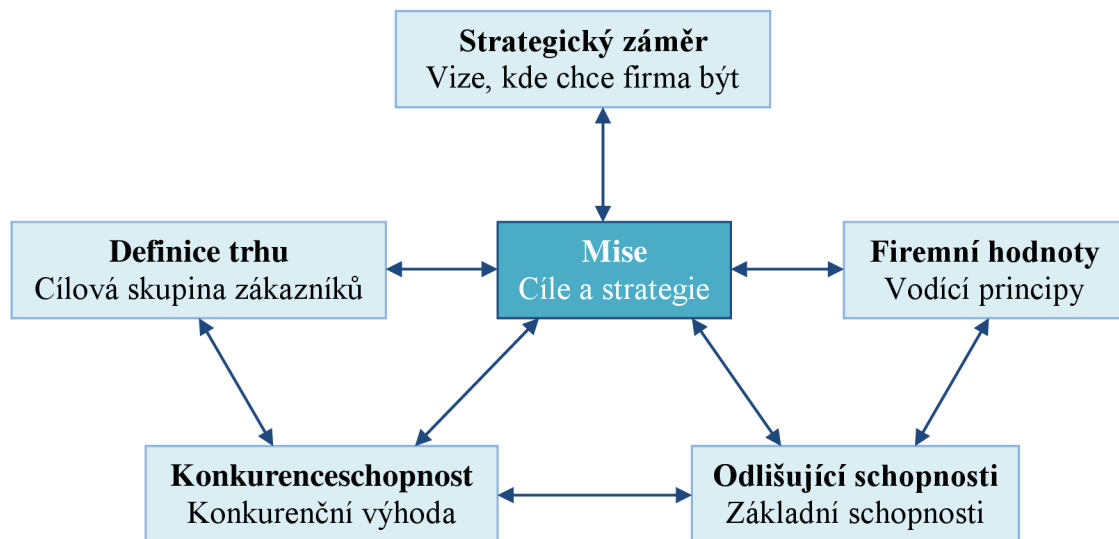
Strategický záměr
Vize, kde chce firma být

Definice trhu
Cílová skupina zákazníků

Mise
Cíle a strategie

Firemní hodnoty
Vodící principy

Konkurenceschopnost
Konkurenční výhoda

Odlišující schopnosti
Základní schopnosti